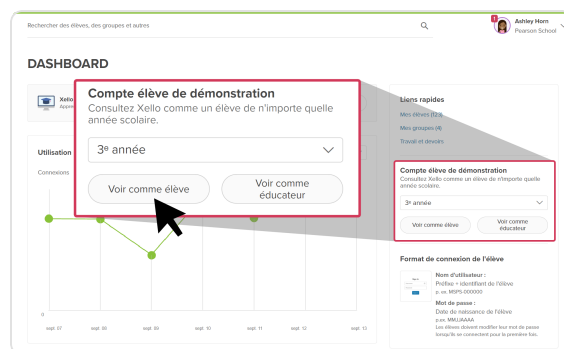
Rechercher des élèves, des groupes et autres

1

Ashley Horn
Pearson School

DASHBOARD

Xello
Appre

Compte élève de démonstration
Consultez Xello comme un élève de n'importe quelle année scolaire.

3e année

Voir comme élève

Voir comme éducateur

Utilisation

Connexions

0

sept. 07
sept. 08
sept. 09
sept. 10
sept. 11
sept. 12
sept. 13

Liens rapides

Mes élèves (123)

Mes groupes (4)

Travail et devoirs

Compte élève de démonstration
Consultez Xello comme un élève de n'importe quelle année scolaire.

3e année

Voir comme élève

Voir comme éducateur

Format de connexion de l'élève

Nom d'utilisateur :
Préfixe + identifiant de l'élève
p. ex. MRPS-000000

Mot de passe :
Date de naissance de l'élève
p.ex. MMJJAAAA
Les élèves doivent modifier leur mot de passe lorsqu'ils se connectent pour la première fois.